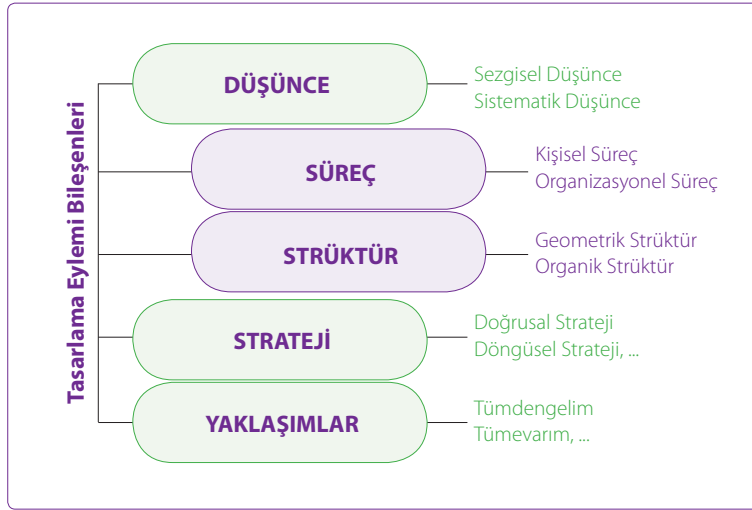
Tasarlama Eylemi Bileşenleri

DÜŞÜNCE

Sezgisel Düşünce
Sistematik Düşünce

SÜREÇ

Kişisel Süreç
Organizasyonel Süreç

STRÜKTÜR

Geometrik Strüktür
Organik Strüktür

STRATEJİ

Doğrusal Strateji
Döngüsel Strateji, ...

YAKLAŞIMLAR

Tümdengelim
Tümevarım, ...